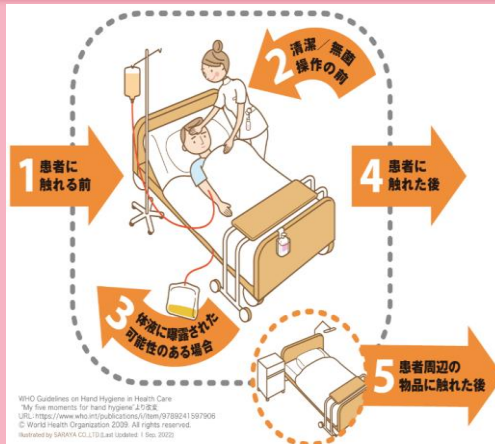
1 患者に触れる前

2 清潔／無菌操作の前

3 体液に曝露された可能性のある場合

4 患者に触れた後

5 患者周辺の物品に触れた後

WHO Guidelines on Hand Hygiene in Health Care
"My five moments for hand hygiene" より改変
URL: https://www.who.int/publications/i/item/9789241597906
© World Health Organization 2009. All rights reserved.
Illustrated by SARAYA CO.,LTD.(Last Updated: 1 Sep. 2022)